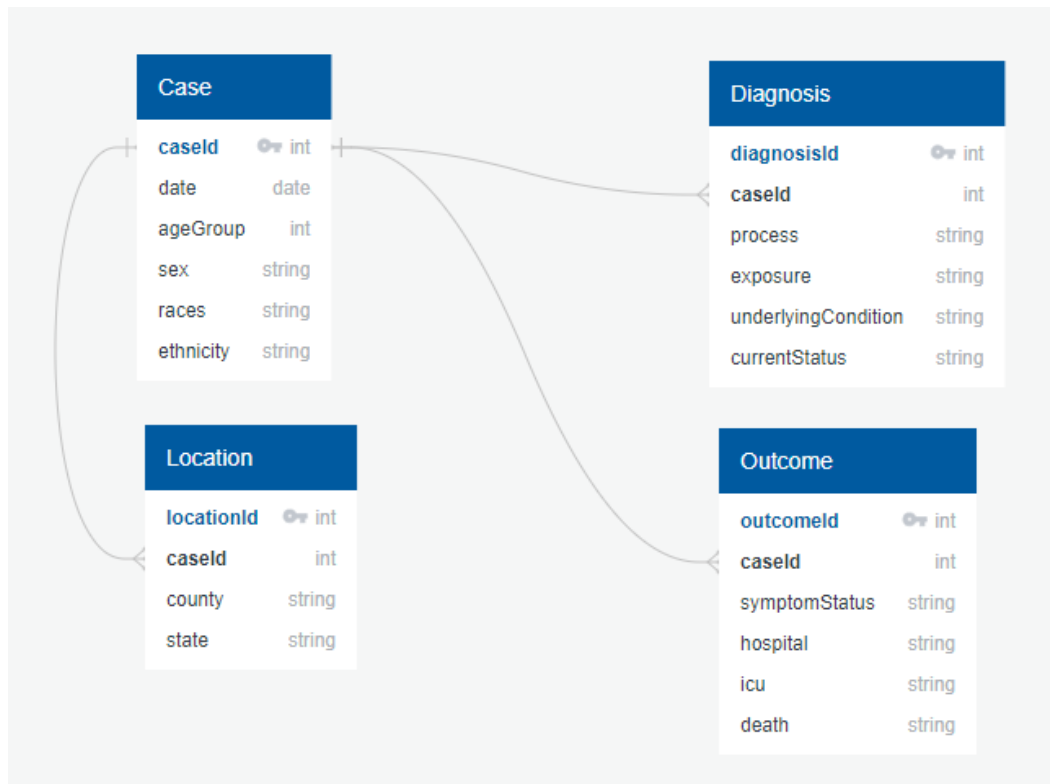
Case

| caseId | int |
|---|---|
| date | date |
| ageGroup | int |
| sex | string |
| races | string |
| ethnicity | string |

Diagnosis

| diagnosisId | int |
|---|---|
| caseId | int |
| process | string |
| exposure | string |
| underlyingCondition | string |
| currentStatus | string |

Location

| locationId | int |
|---|---|
| caseId | int |
| county | string |
| state | string |

Outcome

| outcomeId | int |
|---|---|
| caseId | int |
| symptomStatus | string |
| hospital | string |
| icu | string |
| death | string |